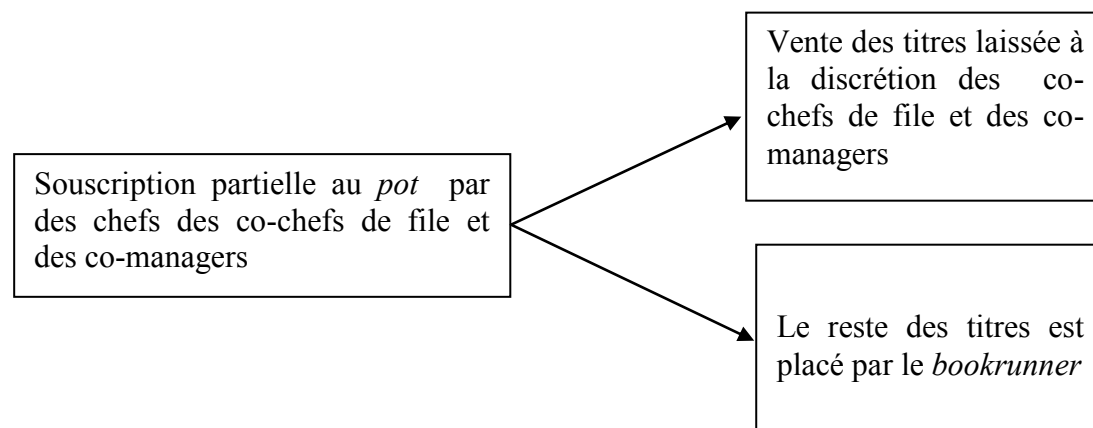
Souscription partielle au *pot* par des chefs des co-chefs de file et des co-managers

Vente des titres laissée à la discrétion des co-chefs de file et des co-managers

Le reste des titres est placé par le *bookrunner*